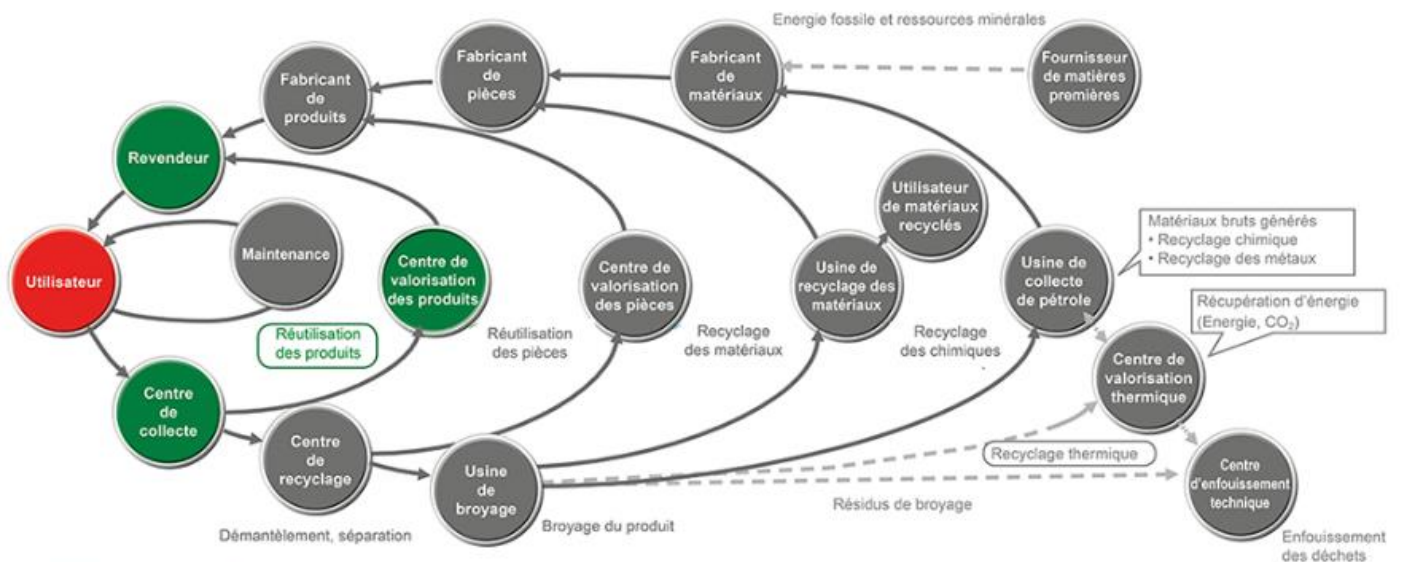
Energie fossile et ressources minérales

Fabricant de pièces

Fabricant de matériaux

Fournisseur de matières premières

Fabricant de produits

Revendeur

Utilisateur

Maintenance

Centre de valorisation des produits

Réutilisation des produits

Centre de valorisation des pièces

Réutilisation des pièces

Utilisateur de matériaux recyclés

Usine de recyclage des matériaux

Recyclage des matériaux

Matériaux bruts générés
• Recyclage chimique
• Recyclage des métaux

Usine de collecte de pétrole

Recyclage des chimiques

Récupération d'énergie (Energie, $CO_2$)

Centre de valorisation thermique

Centre de collecte

Centre de recyclage

Usine de broyage

Recyclage thermique

Centre d'enfouissement technique

Résidus de broyage

Démantèlement, séparation

Broyage du produit

Enfouissement des déchets